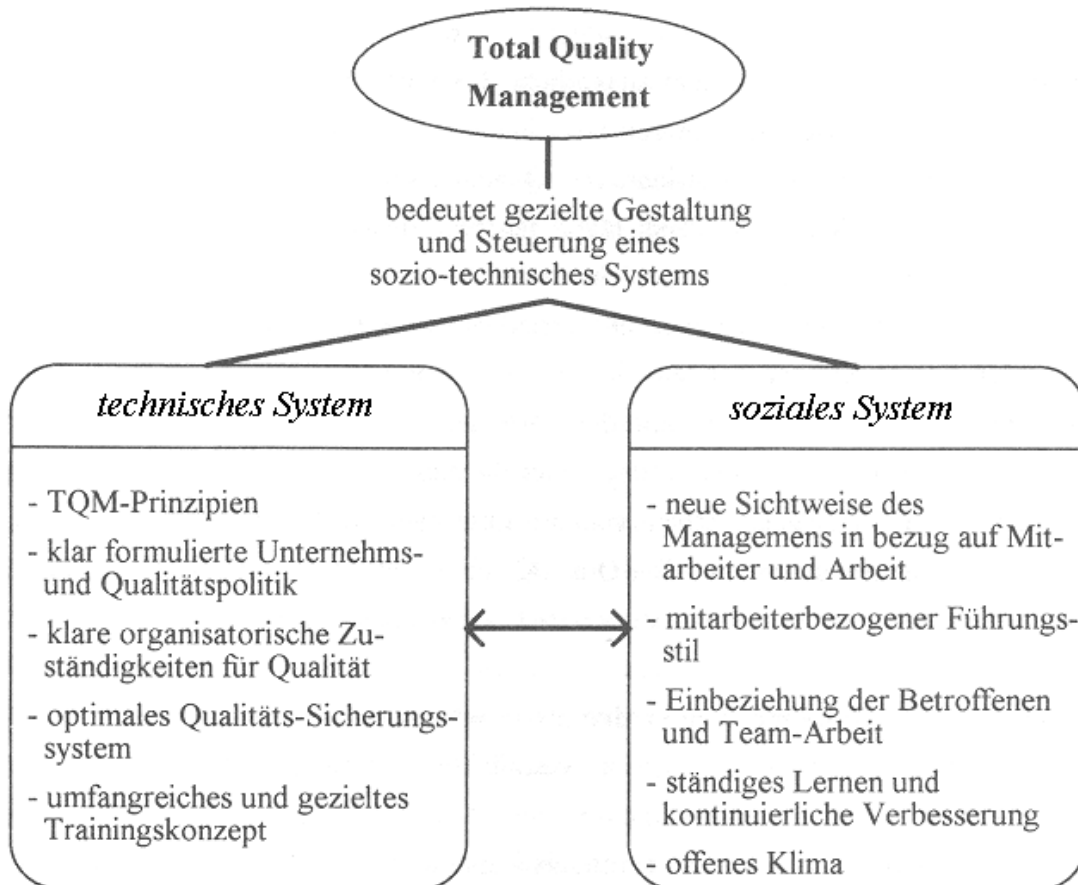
Total Quality Management

bedeutet gezielte Gestaltung und Steuerung eines sozio-technisches Systems

technisches System

- TQM-Prinzipien
- klar formulierte Unternehms- und Qualitätspolitik
- klare organisatorische Zuständigkeiten für Qualität
- optimales Qualitäts-Sicherungssystem
- umfangreiches und gezieltes Trainingskonzept

soziales System

- neue Sichtweise des Managemens in bezug auf Mitarbeiter und Arbeit
- mitarbeiterbezogener Führungsstil
- Einbeziehung der Betroffenen und Team-Arbeit
- ständiges Lernen und kontinuierliche Verbesserung
- offenes Klima